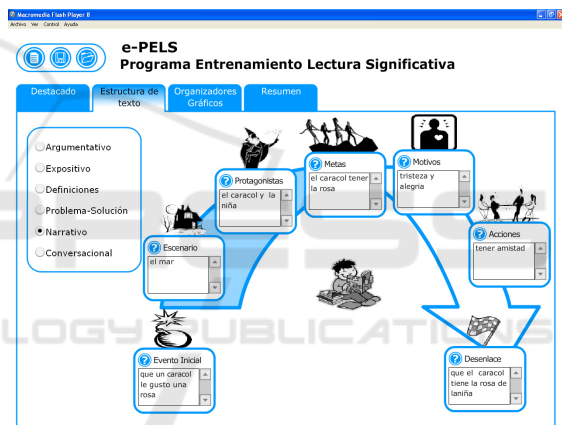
Macromedia Flash Player 8
Archivo Ver Control Ayuda

e-PELS
Programa Entrenamiento Lectura Significativa

Destacado
Estructura de texto
Organizadores Gráficos
Resumen

Argumentativo
Expositivo
Definiciones
Problema-Solución
Narrativo
Conversacional

Protagonistas
el caracol y la niña

Metas
el caracol tener la rosa

Motivos
tristeza y alegria

Escenario
el mar

Acciones
tener amistad

Evento Inicial
que un caracol le gusto una rosa

Desenlace
que el caracol tiene la rosa de laniña